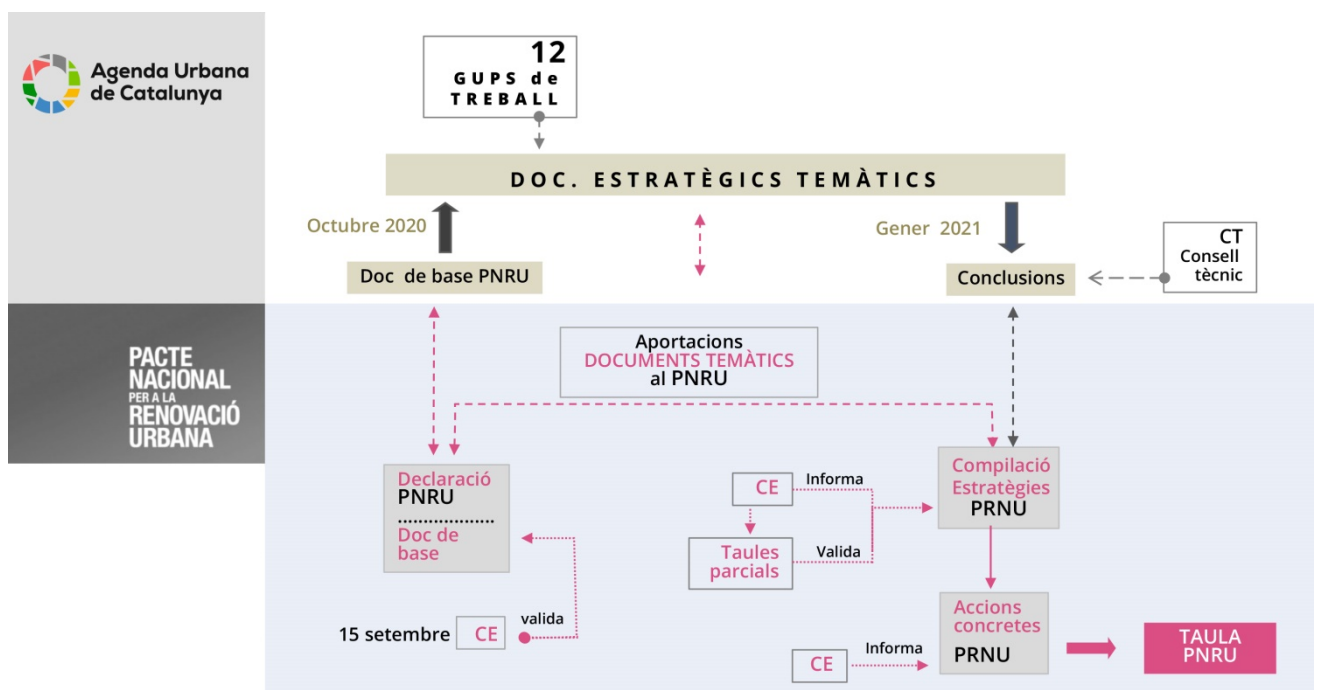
Agenda Urbana de Catalunya

12 GUPS de TREBALL

DOC. ESTRATÈGICS TEMÀTICS

Octubre 2020

Gener 2021

CT Consell tècnic

Doc de base PNRU

Conclusions

PACTE NACIONAL PER A LA RENOVACIÓ URBANA

Aportacions DOCUMENTS TEMÀTICS al PNRU

Declaració PNRU
..................
Doc de base

CE

Informa

Compilació Estratègies PRNU

Taules parcials

Valida

15 setembre

CE

valida

Accions concretes PRNU

CE

Informa

TAULA PNRU